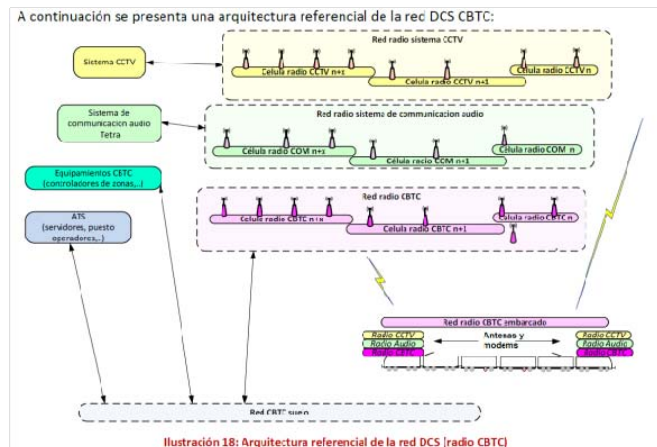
A continuación se presenta una arquitectura referencial de la red DCS CBTC:

Sistema CCTV

Red radio sistema CCTV

Célula radio CCTV n+s

Célula radio CCTV n+1

Célula radio CCTV n

Sistema de communicacion audio Tetra

Red radio sistema de communicacion audio

Célula radio COM n+s

Célula radio COM n+1

Célula radio COM n

Equipamientos CBTC (controladores de zonas,..)

Red radio CBTC

Célula radio CBTC n+s

Célula radio CBTC n+1

Célula radio CBTC n

ATS (servidores, puesto operadores,..)

Red radio CBTC embarcado

Radio CCTV

Radio Audio

Radio CBTC

Antenas y modems

Radio CCTV

Radio Audio

Radio CBTC

Red CBTC suelo

Ilustración 18: Arquitectura referencial de la red DCS (radio CBTC)